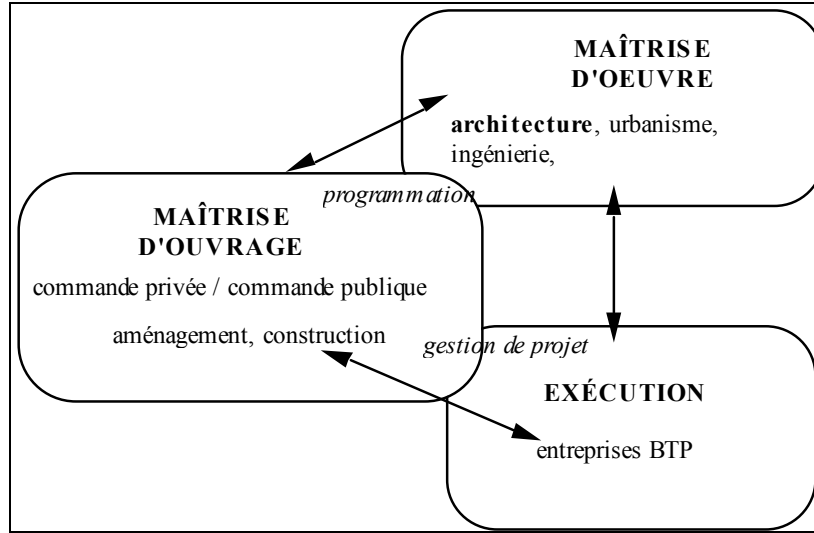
MAÎTRISE D'OEUVRE

architecture, urbanisme, ingénierie,

programmation

MAÎTRISE D'OUVRAGE

commande privée / commande publique

aménagement, construction

gestion de projet

EXÉCUTION

entreprises BTP